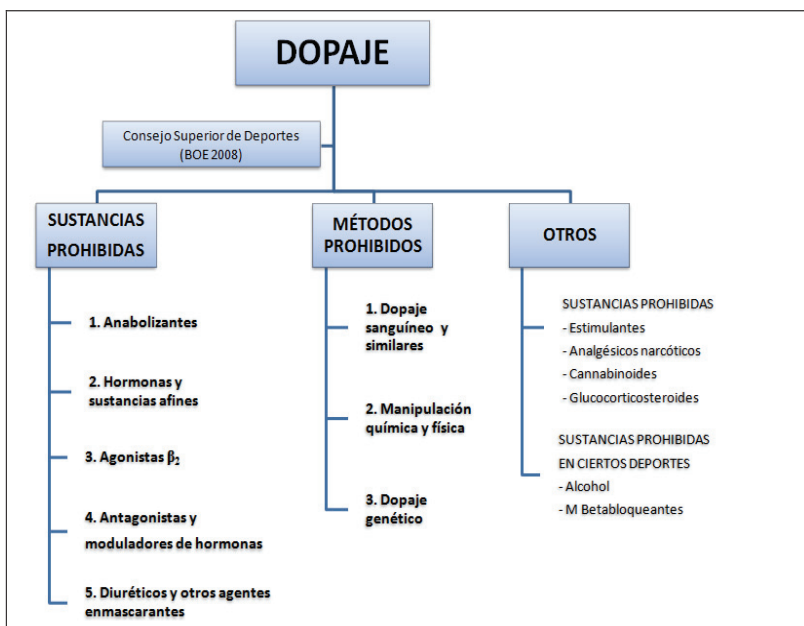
DOPAJE

Consejo Superior de Deportes (BOE 2008)

SUSTANCIAS PROHIBIDAS

1. Anabolizantes

2. Hormonas y sustancias afines

3. Agonistas $\beta_2$

4. Antagonistas y moduladores de hormonas

5. Diuréticos y otros agentes enmascarantes

MÉTODOS PROHIBIDOS

1. Dopaje sanguíneo y similares

2. Manipulación química y física

3. Dopaje genético

OTROS

SUSTANCIAS PROHIBIDAS
- Estimulantes
- Analgésicos narcóticos
- Cannabinoides
- Glucocorticosteroides

SUSTANCIAS PROHIBIDAS EN CIERTOS DEPORTES
- Alcohol
- M Betabloqueantes